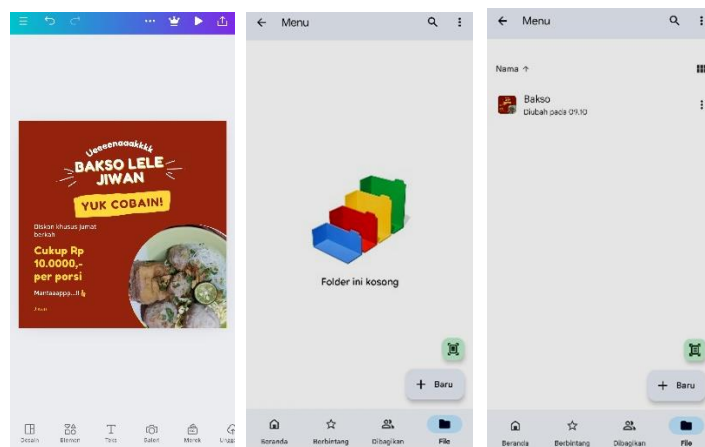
Ueeeenaaakkkk
BAKSO LELE JIWAN
YUK COBAIN!
Diskon khusus jumat berkah
Cukup Rp 10.0000,- per porsi
Mantaaappp...!!
Jiwan

Desain
Elemen
Teks
Galeri
Merek
Unggah

← Menu

Folder ini kosong

+ Baru

Beranda
Berbintang
Dibagikan
File

← Menu

Nama ↑

Bakso
Diubah pada 09.10

+ Baru

Beranda
Berbintang
Dibagikan
File